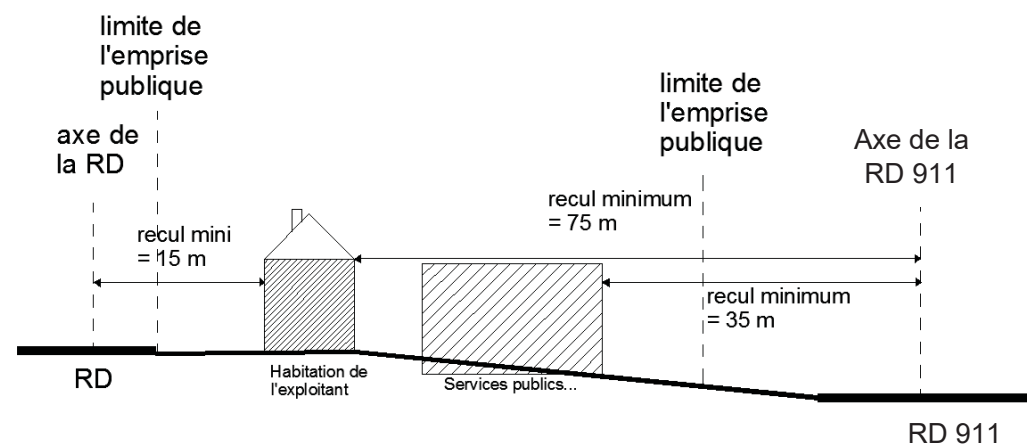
limite de l'emprise publique

axe de la RD

recul mini = 15 m

limite de l'emprise publique

Axe de la RD 911

recul minimum = 75 m

recul minimum = 35 m

RD

Habitation de l'exploitant

Services publics...

RD 911